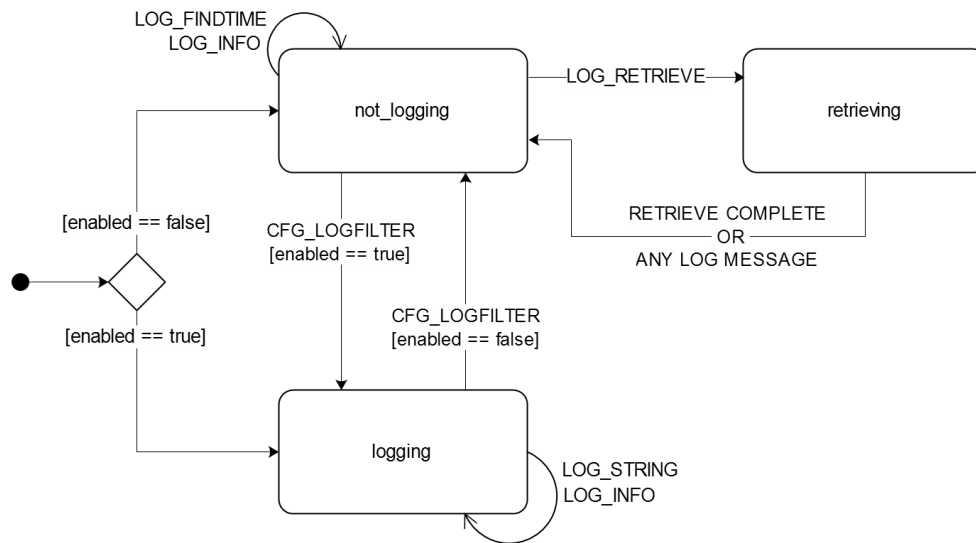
LOG_FINDTIME
LOG_INFO

not_logging

LOG_RETRIEVE

retrieving

[enabled == false]

CFG_LOGFILTER
[enabled == true]

RETRIEVE COMPLETE
OR
ANY LOG MESSAGE

[enabled == true]

CFG_LOGFILTER
[enabled == false]

logging

LOG_STRING
LOG_INFO